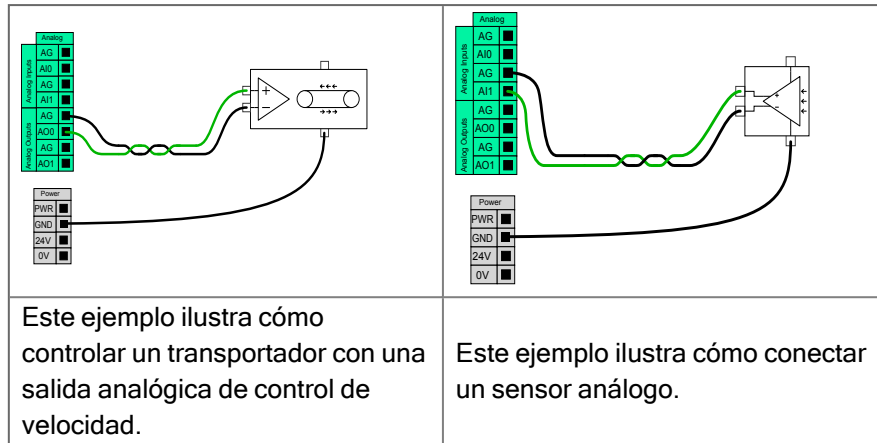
| Analog<br>Analog Inputs: AG, AI0, AG, AI1<br>Analog Outputs: AG, AO0, AG, AO1<br>Power: PWR, GND, 24V, 0V | Analog<br>Analog Inputs: AG, AI0, AG, AI1<br>Analog Outputs: AG, AO0, AG, AO1<br>Power: PWR, GND, 24V, 0V |
|---|---|
| Este ejemplo ilustra cómo controlar un transportador con una salida analógica de control de velocidad. | Este ejemplo ilustra cómo conectar un sensor análogo. |